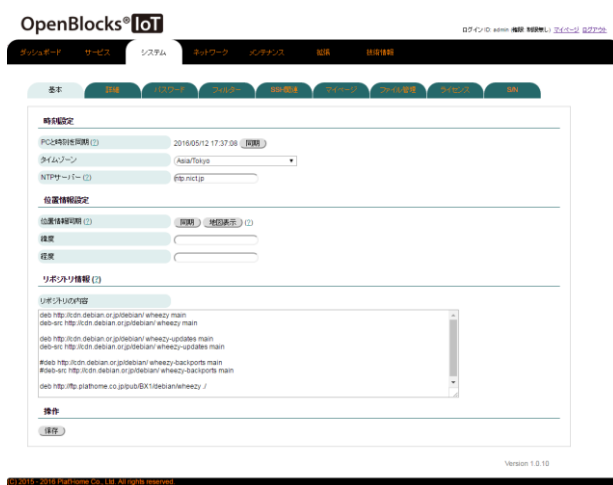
OpenBlocks® IoT

ログインID: admin 権限: 制限無し | マイページ | ログアウト

ダッシュボード サービス システム ネットワーク メンテナンス 拡張 技術情報

基本 詳細 パスワード フィルター SSH関連 マイページ ファイル管理 ライセンス SIM

時刻設定

PCと時刻を同期 (?) 2016/05/12 17:37:08 同期

タイムゾーン Asia/Tokyo

NTPサーバー (?) ntp.nict.jp

位置情報設定

位置情報同期 (?) 同期 地図表示 (?)

緯度

経度

リポジトリ情報 (?)

リポジトリの内容

deb http://cdn.debian.or.jp/debian/ wheezy main
deb-src http://cdn.debian.or.jp/debian/ wheezy main

deb http://cdn.debian.or.jp/debian/ wheezy-updates main
deb-src http://cdn.debian.or.jp/debian/ wheezy-updates main

#deb http://cdn.debian.or.jp/debian/ wheezy-backports main
#deb-src http://cdn.debian.or.jp/debian/ wheezy-backports main

deb http://ftp.plathome.co.jp/pub/BX1/debian/wheezy ./

操作

保存

Version 1.0.10

(C) 2015 - 2016 PlatHome Co., Ltd. All rights reserved.